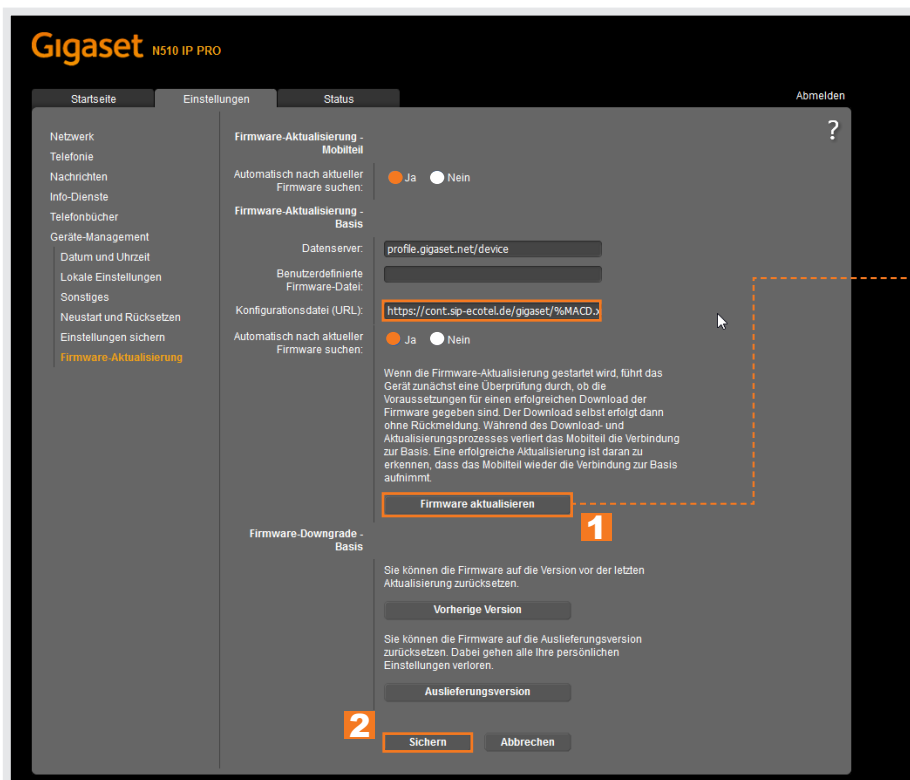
Gigaset N510 IP PRO

Startseite | Einstellungen | Status

Abmelden

?

Netzwerk
Telefonie
Nachrichten
Info-Dienste
Telefonbücher
Geräte-Management
Datum und Uhrzeit
Lokale Einstellungen
Sonstiges
Neustart und Rücksetzen
Einstellungen sichern
Firmware-Aktualisierung

Firmware-Aktualisierung - Mobilteil

Automatisch nach aktueller Firmware suchen: Ja Nein

Firmware-Aktualisierung - Basis

Datenserver: profile.gigaset.net/device

Benutzerdefinierte Firmware-Datei:

Konfigurationsdatei (URL): https://cont.sip-ecotel.de/gigaset/%MACD.x

Automatisch nach aktueller Firmware suchen: Ja Nein

Wenn die Firmware-Aktualisierung gestartet wird, führt das Gerät zunächst eine Überprüfung durch, ob die Voraussetzungen für einen erfolgreichen Download der Firmware gegeben sind. Der Download selbst erfolgt dann ohne Rückmeldung. Während des Download- und Aktualisierungsprozesses verliert das Mobilteil die Verbindung zur Basis. Eine erfolgreiche Aktualisierung ist daran zu erkennen, dass das Mobilteil wieder die Verbindung zur Basis aufnimmt.

Firmware aktualisieren

1

Firmware-Downgrade - Basis

Sie können die Firmware auf die Version vor der letzten Aktualisierung zurücksetzen.

Vorherige Version

Sie können die Firmware auf die Auslieferungsversion zurücksetzen. Dabei gehen alle Ihre persönlichen Einstellungen verloren.

Auslieferungsversion

2

Sichern Abbrechen